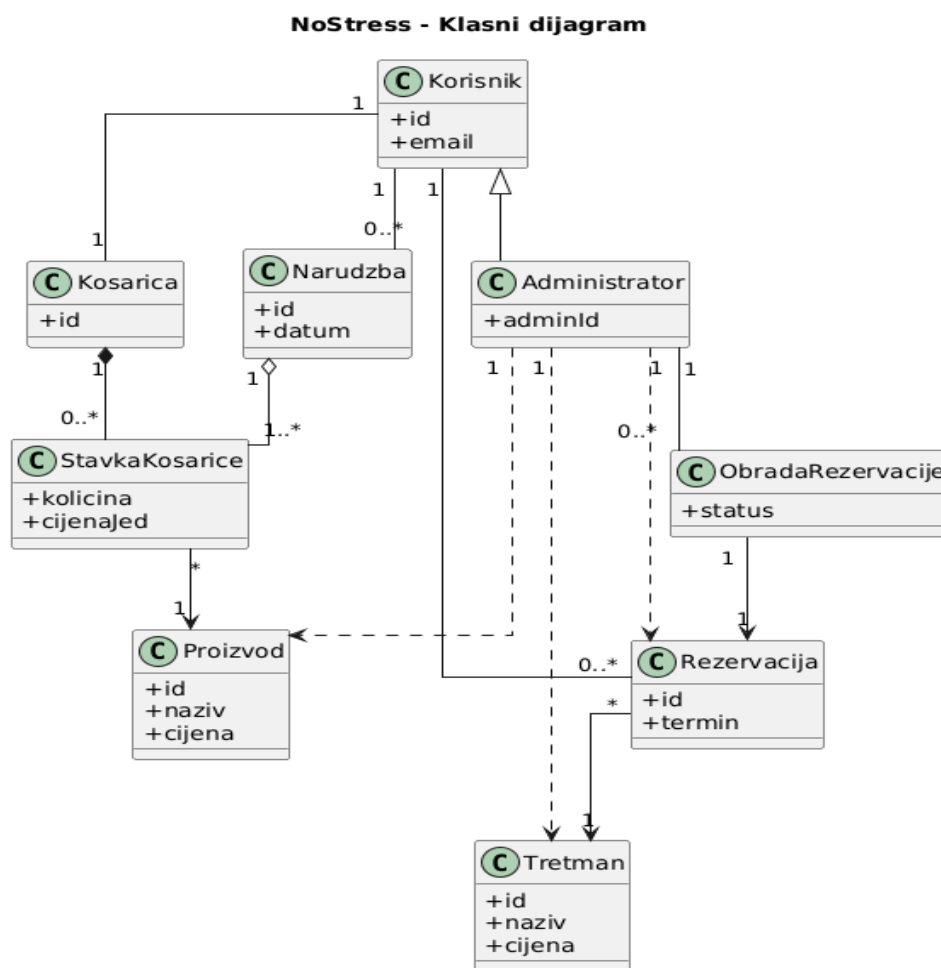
NoStress - Klasni dijagram

C Korisnik
+id
+email

1
1
1
0..*
1

C Kosarica
+id

C Narudzba
+id
+datum

C Administrator
+adminId

1
1
1
1..*
0..*
1
1
1
0..*

C StavkaKosarice
+kolicina
+cijenaJed

C ObradaRezervacije
+status

*
1
1
1

C Proizvod
+id
+naziv
+cijena

0..*

C Rezervacija
+id
+termin

*
1

C Tretman
+id
+naziv
+cijena